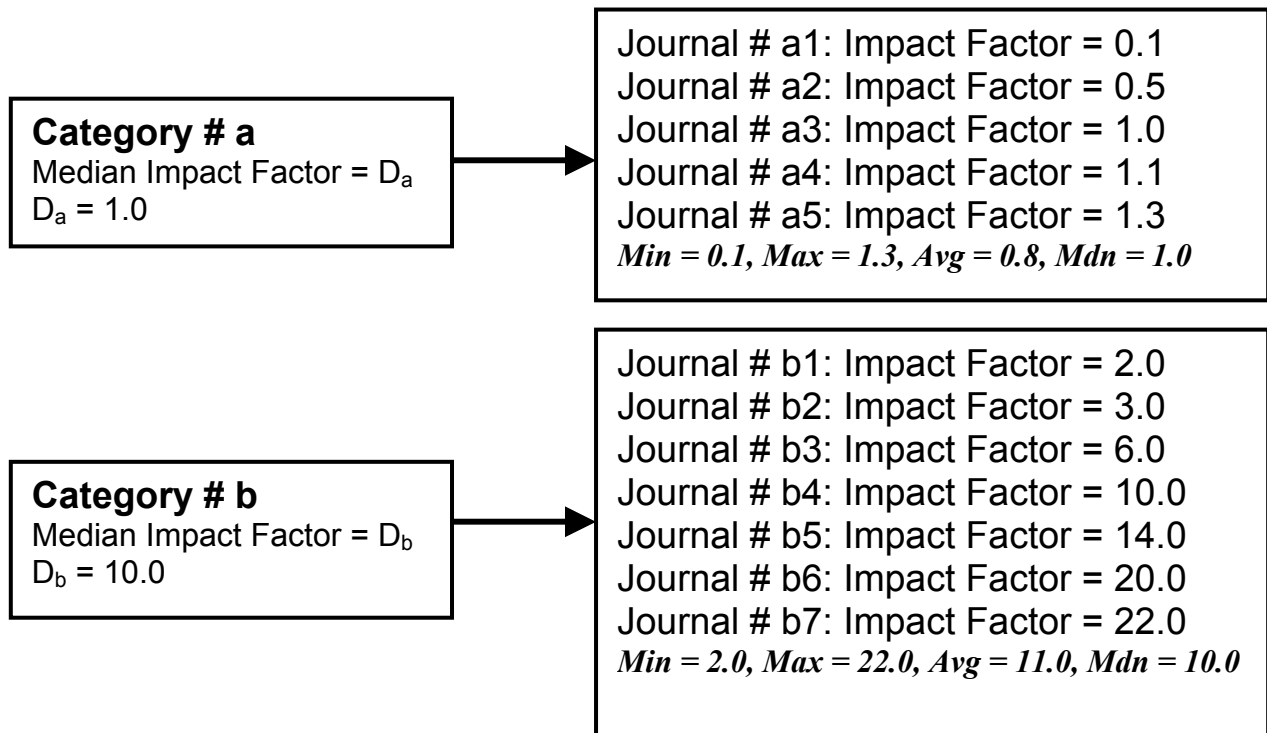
**Category # a**
Median Impact Factor = $D_a$
$D_a$ = 1.0

Journal # a1: Impact Factor = 0.1
Journal # a2: Impact Factor = 0.5
Journal # a3: Impact Factor = 1.0
Journal # a4: Impact Factor = 1.1
Journal # a5: Impact Factor = 1.3
*Min = 0.1, Max = 1.3, Avg = 0.8, Mdn = 1.0*

**Category # b**
Median Impact Factor = $D_b$
$D_b$ = 10.0

Journal # b1: Impact Factor = 2.0
Journal # b2: Impact Factor = 3.0
Journal # b3: Impact Factor = 6.0
Journal # b4: Impact Factor = 10.0
Journal # b5: Impact Factor = 14.0
Journal # b6: Impact Factor = 20.0
Journal # b7: Impact Factor = 22.0
*Min = 2.0, Max = 22.0, Avg = 11.0, Mdn = 10.0*